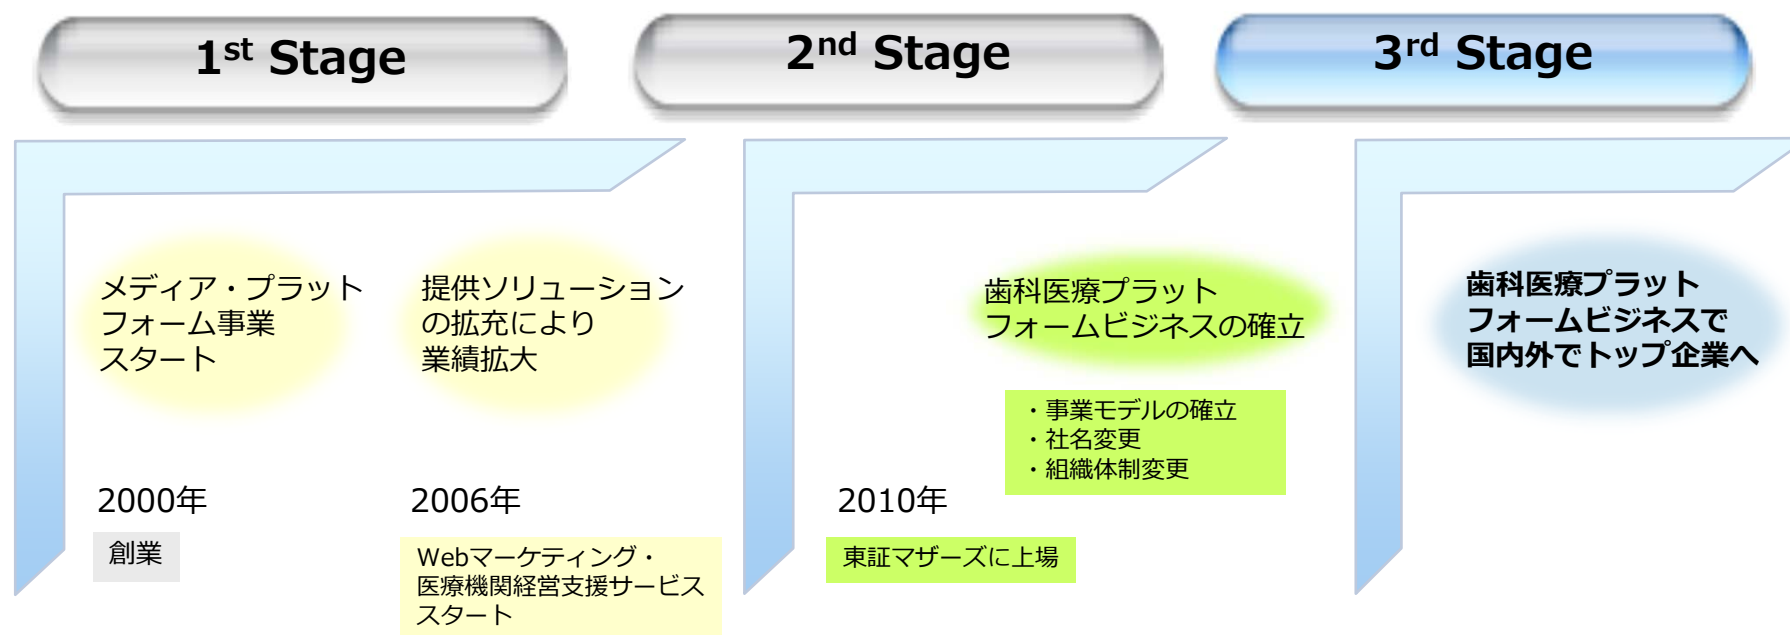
$1^{st}$ Stage

$2^{nd}$ Stage

$3^{rd}$ Stage

メディア・プラットフォーム事業スタート

提供ソリューションの拡充により業績拡大

歯科医療プラットフォームビジネスの確立

歯科医療プラットフォームビジネスで国内外でトップ企業へ

・事業モデルの確立
・社名変更
・組織体制変更

2000年

創業

2006年

Webマーケティング・医療機関経営支援サービススタート

2010年

東証マザーズに上場